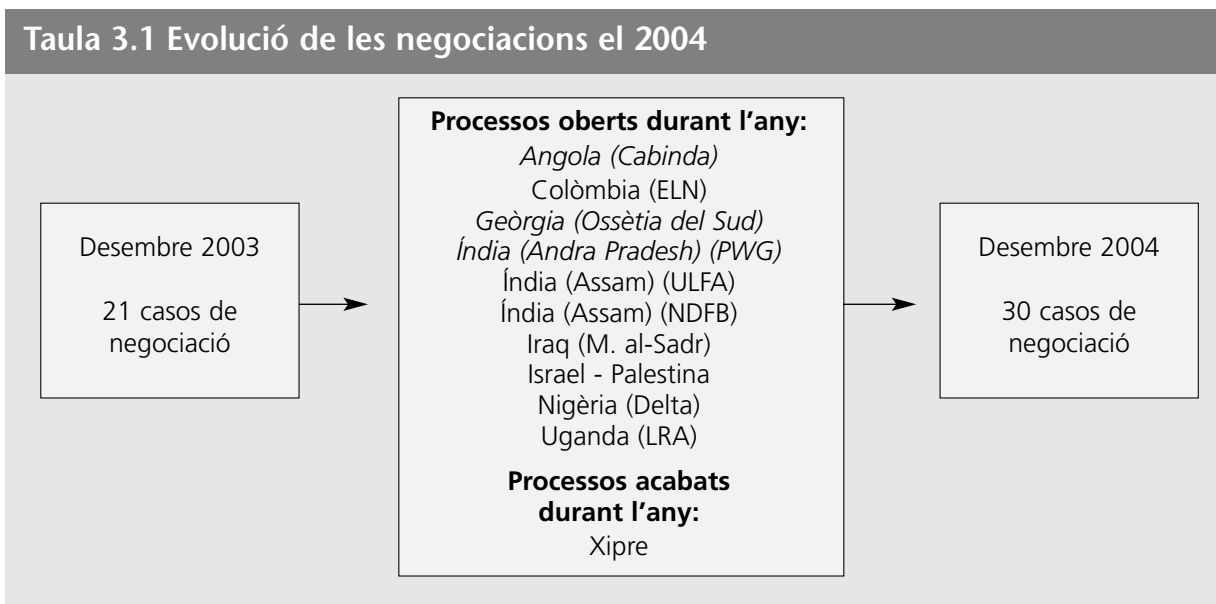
Taula 3.1 Evolució de les negociacions el 2004

Desembre 2003

21 casos de negociació

Processos oberts durant l'any:
Angola (Cabinda)
Colòmbia (ELN)
Geòrgia (Ossètia del Sud)
Índia (Andra Pradesh) (PWG)
Índia (Assam) (ULFA)
Índia (Assam) (NDFB)
Iraq (M. al-Sadr)
Israel - Palestina
Nigèria (Delta)
Uganda (LRA)

Processos acabats durant l'any:
Xipre

Desembre 2004

30 casos de negociació